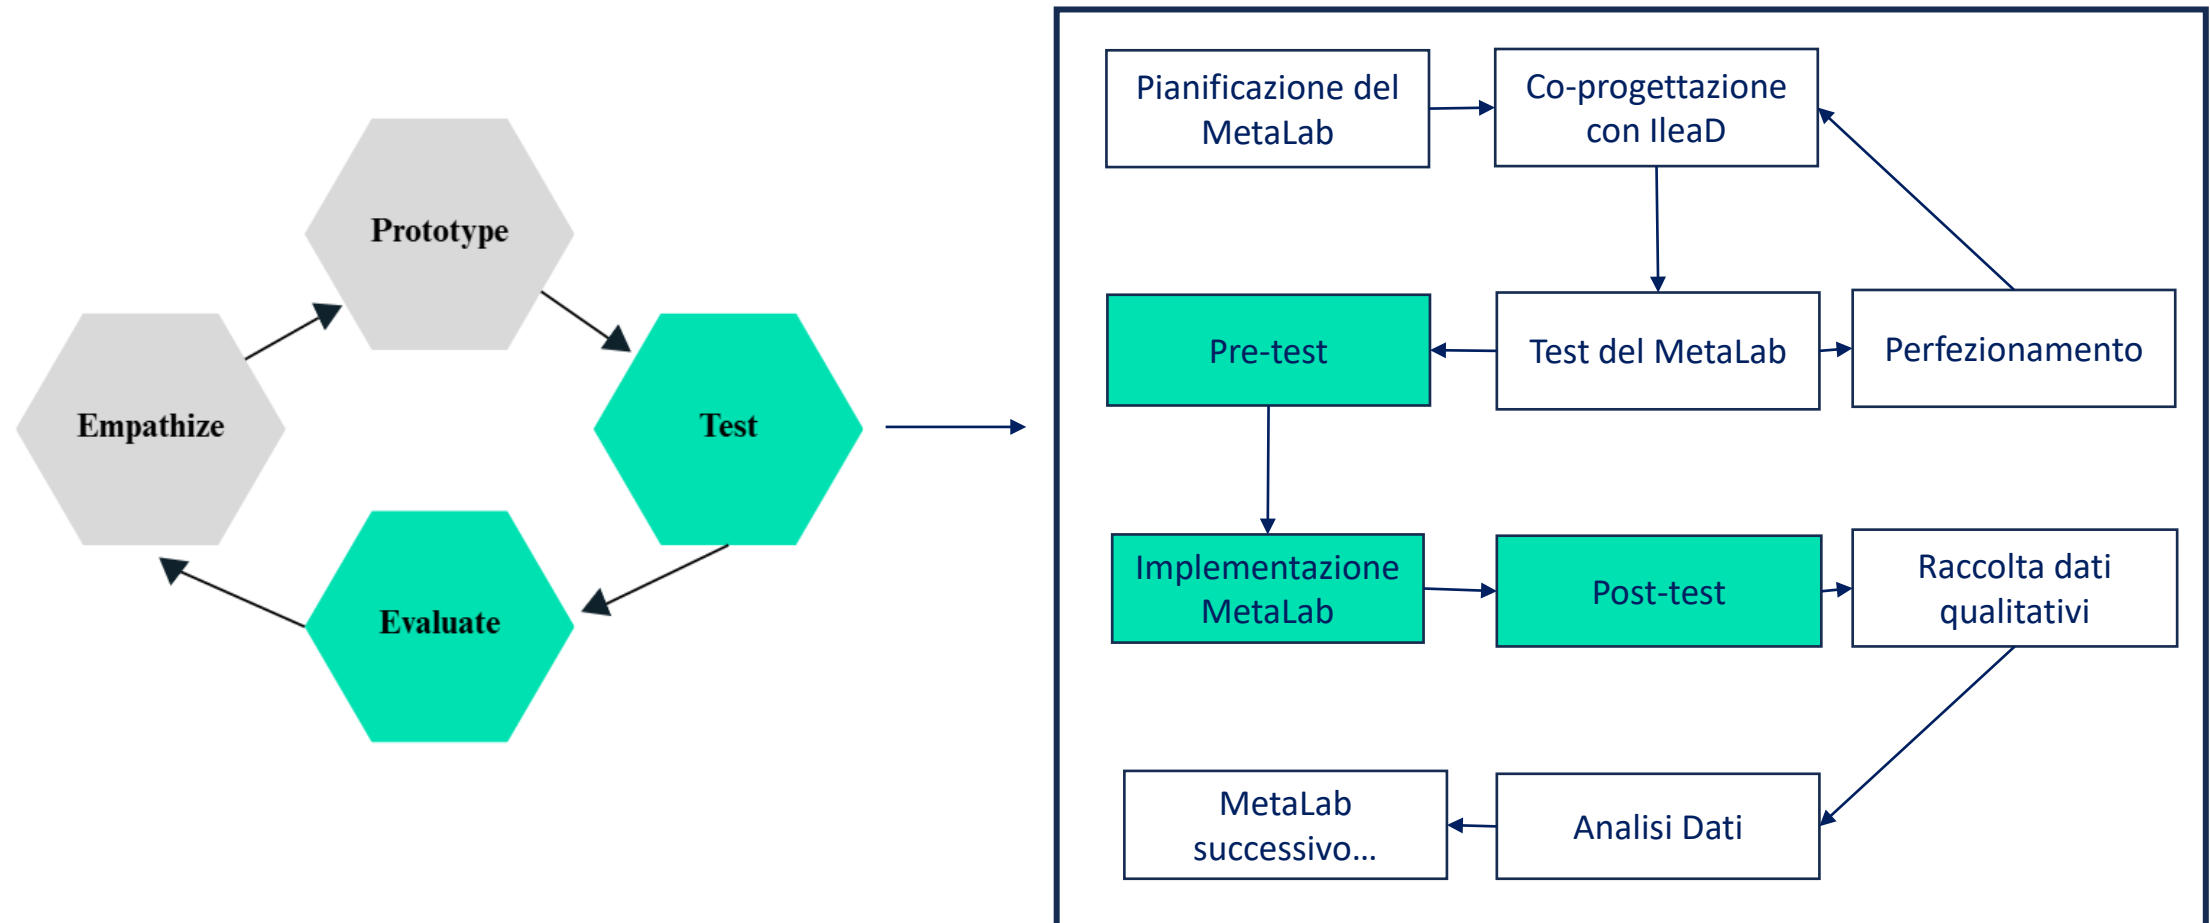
Prototype

Empathize

Test

Evaluate

Pianificazione del MetaLab

Co-progettazione con IleaD

Pre-test

Test del MetaLab

Perfezionamento

Implementazione MetaLab

Post-test

Raccolta dati qualitativi

MetaLab successivo…

Analisi Dati